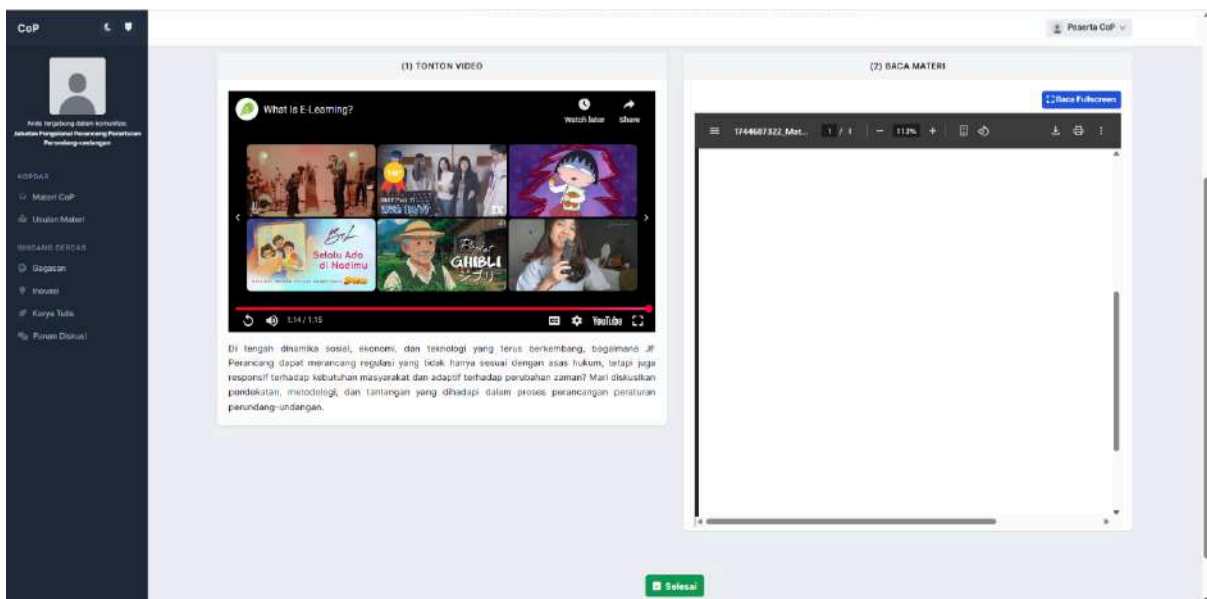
CoP

Anda tergabung dalam komunitas:
Jabatan Fungsional Perancang Peraturan Perundang-undangan

KOPDAR
Materi CoP
Usulan Materi

BINCANG CERDAS
Gagasan
Inovasi
Karya Tulis
Forum Diskusi

Peserta CoP

(1) TONTON VIDEO

What is E-Learning?
Watch later
Share

Selalu Ada di Nadimu
GHIBLI
ジブリ

1:14 / 1:15
YouTube

Di tengah dinamika sosial, ekonomi, dan teknologi yang terus berkembang, bagaimana JF Perancang dapat merancang regulasi yang tidak hanya sesuai dengan asas hukum, tetapi juga responsif terhadap kebutuhan masyarakat dan adaptif terhadap perubahan zaman? Mari diskusikan pendekatan, metodologi, dan tantangan yang dihadapi dalam proses perancangan peraturan perundang-undangan.

(2) BACA MATERI

Baca Fullscreen

1744687322_Mat... 1 / 1 — 113% +

Selesai